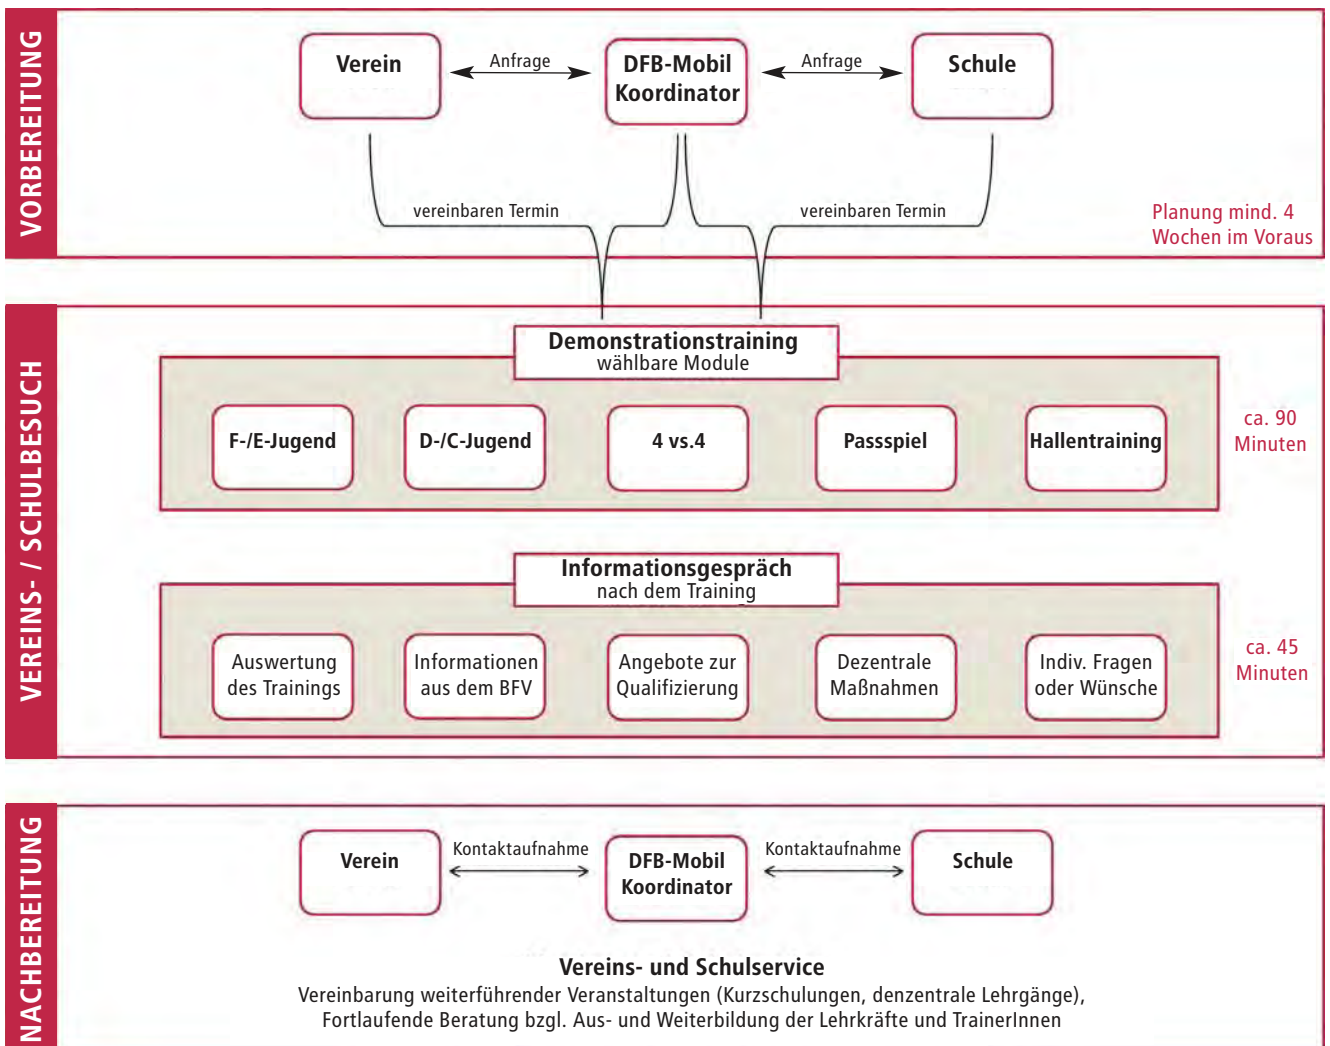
VORBEREITUNG

Verein

Anfrage

DFB-Mobil Koordinator

Anfrage

Schule

vereinbaren Termin

vereinbaren Termin

Planung mind. 4 Wochen im Voraus

VEREINS- / SCHULBESUCH

Demonstrationstraining
wählbare Module

F-/E-Jugend

D-/C-Jugend

4 vs.4

Passspiel

Hallentraining

ca. 90 Minuten

Informationsgespräch
nach dem Training

Auswertung des Trainings

Informationen aus dem BFV

Angebote zur Qualifizierung

Dezentrale Maßnahmen

Indiv. Fragen oder Wünsche

ca. 45 Minuten

NACHBEREITUNG

Verein

Kontaktaufnahme

DFB-Mobil Koordinator

Kontaktaufnahme

Schule

Vereins- und Schulservice
Vereinbarung weiterführender Veranstaltungen (Kurzschulungen, denzentrale Lehrgänge), Fortlaufende Beratung bzgl. Aus- und Weiterbildung der Lehrkräfte und TrainerInnen